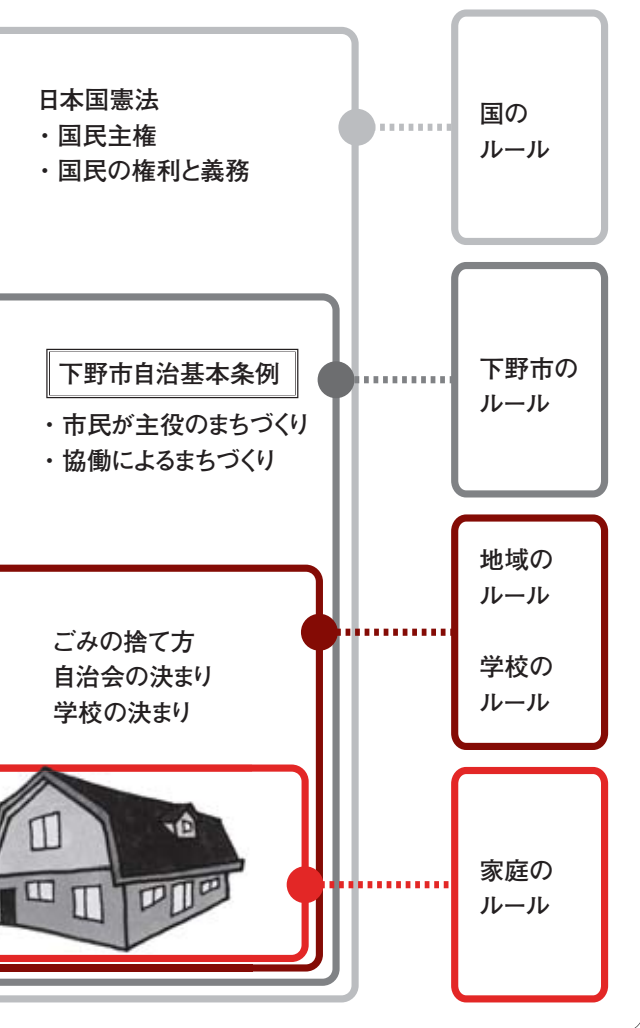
日本国憲法
・国民主権
・国民の権利と義務

国の
ルール

下野市自治基本条例
・市民が主役のまちづくり
・協働によるまちづくり

下野市の
ルール

ごみの捨て方
自治会の決まり
学校の決まり

地域の
ルール

学校の
ルール

家庭の
ルール